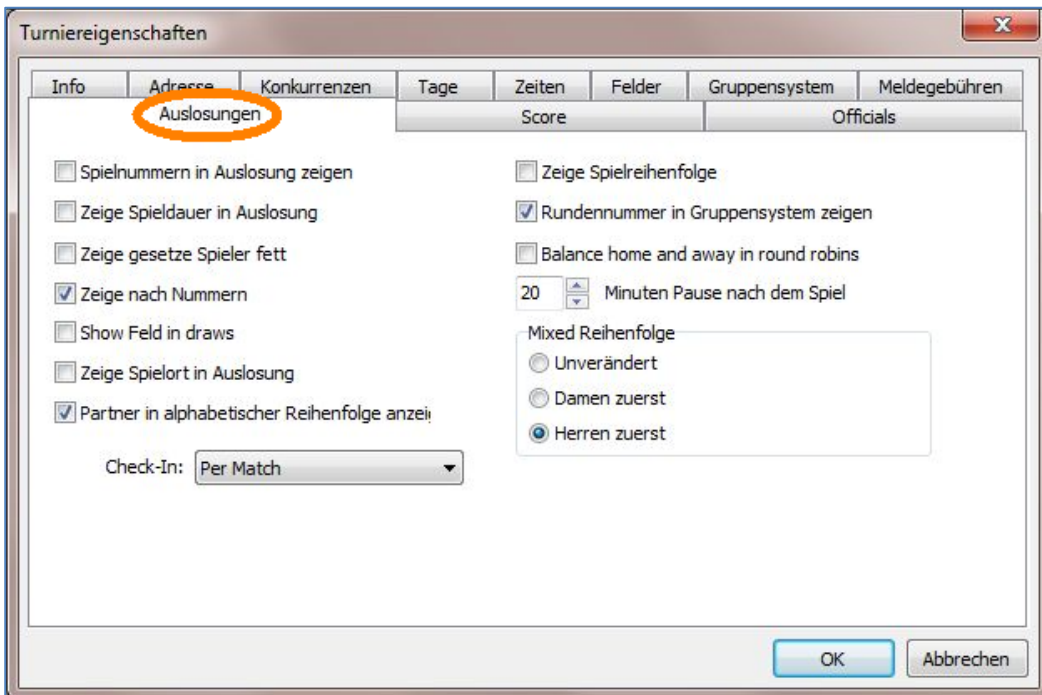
Turniereigenschaften

Info Adresse Konkurrenzen Tage Zeiten Felder Gruppensystem Meldegebühren
Auslosungen Score Officials

Spielnummern in Auslosung zeigen
Zeige Spieldauer in Auslosung
Zeige gesetze Spieler fett
Zeige nach Nummern
Show Feld in draws
Zeige Spielort in Auslosung
Partner in alphabetischer Reihenfolge anzei

Check-In: Per Match

Zeige Spielreihenfolge
Rundennummer in Gruppensystem zeigen
Balance home and away in round robins
20 Minuten Pause nach dem Spiel

Mixed Reihenfolge
Unverändert
Damen zuerst
Herren zuerst

OK Abbrechen